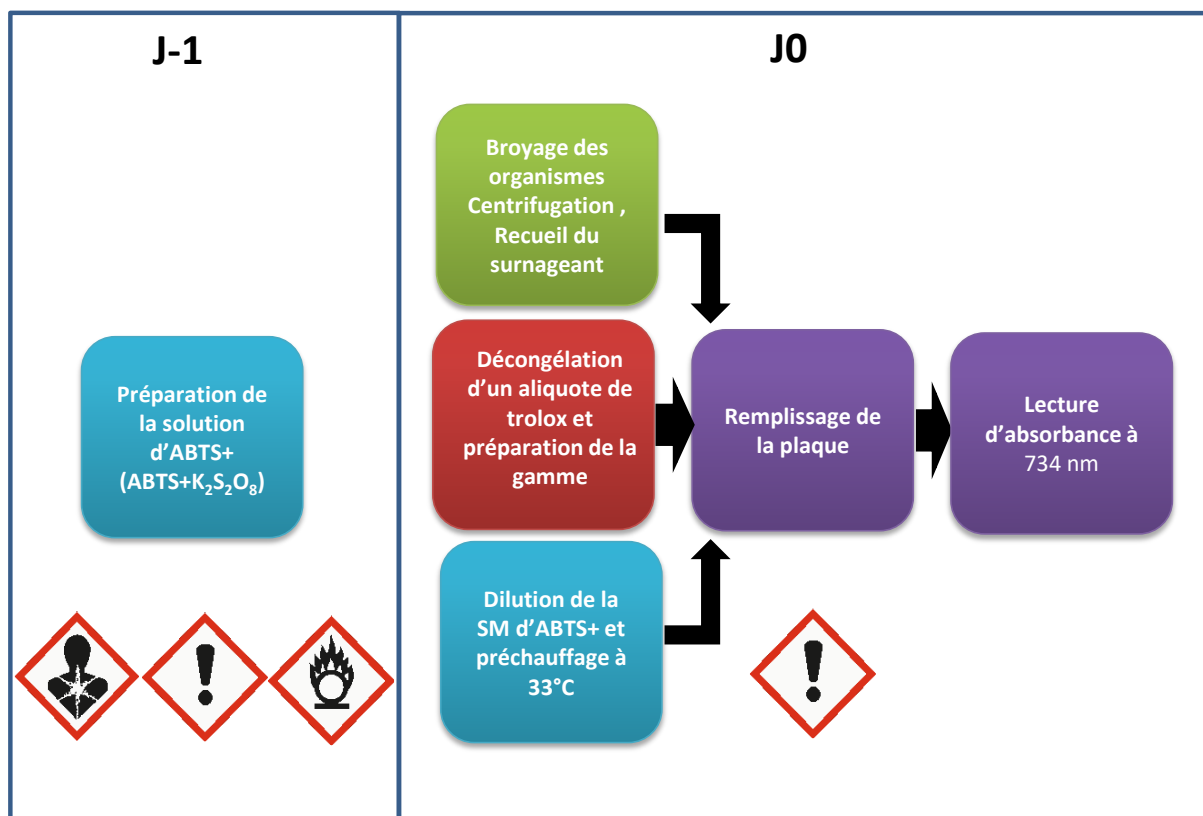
J-1

Préparation de la solution d'ABTS+ (ABTS+$K_2S_2O_8$)

J0

Broyage des organismes Centrifugation , Recueil du surnageant

Décongélation d'un aliquote de trolox et préparation de la gamme

Dilution de la SM d'ABTS+ et préchauffage à 33°C

Remplissage de la plaque

Lecture d'absorbance à 734 nm